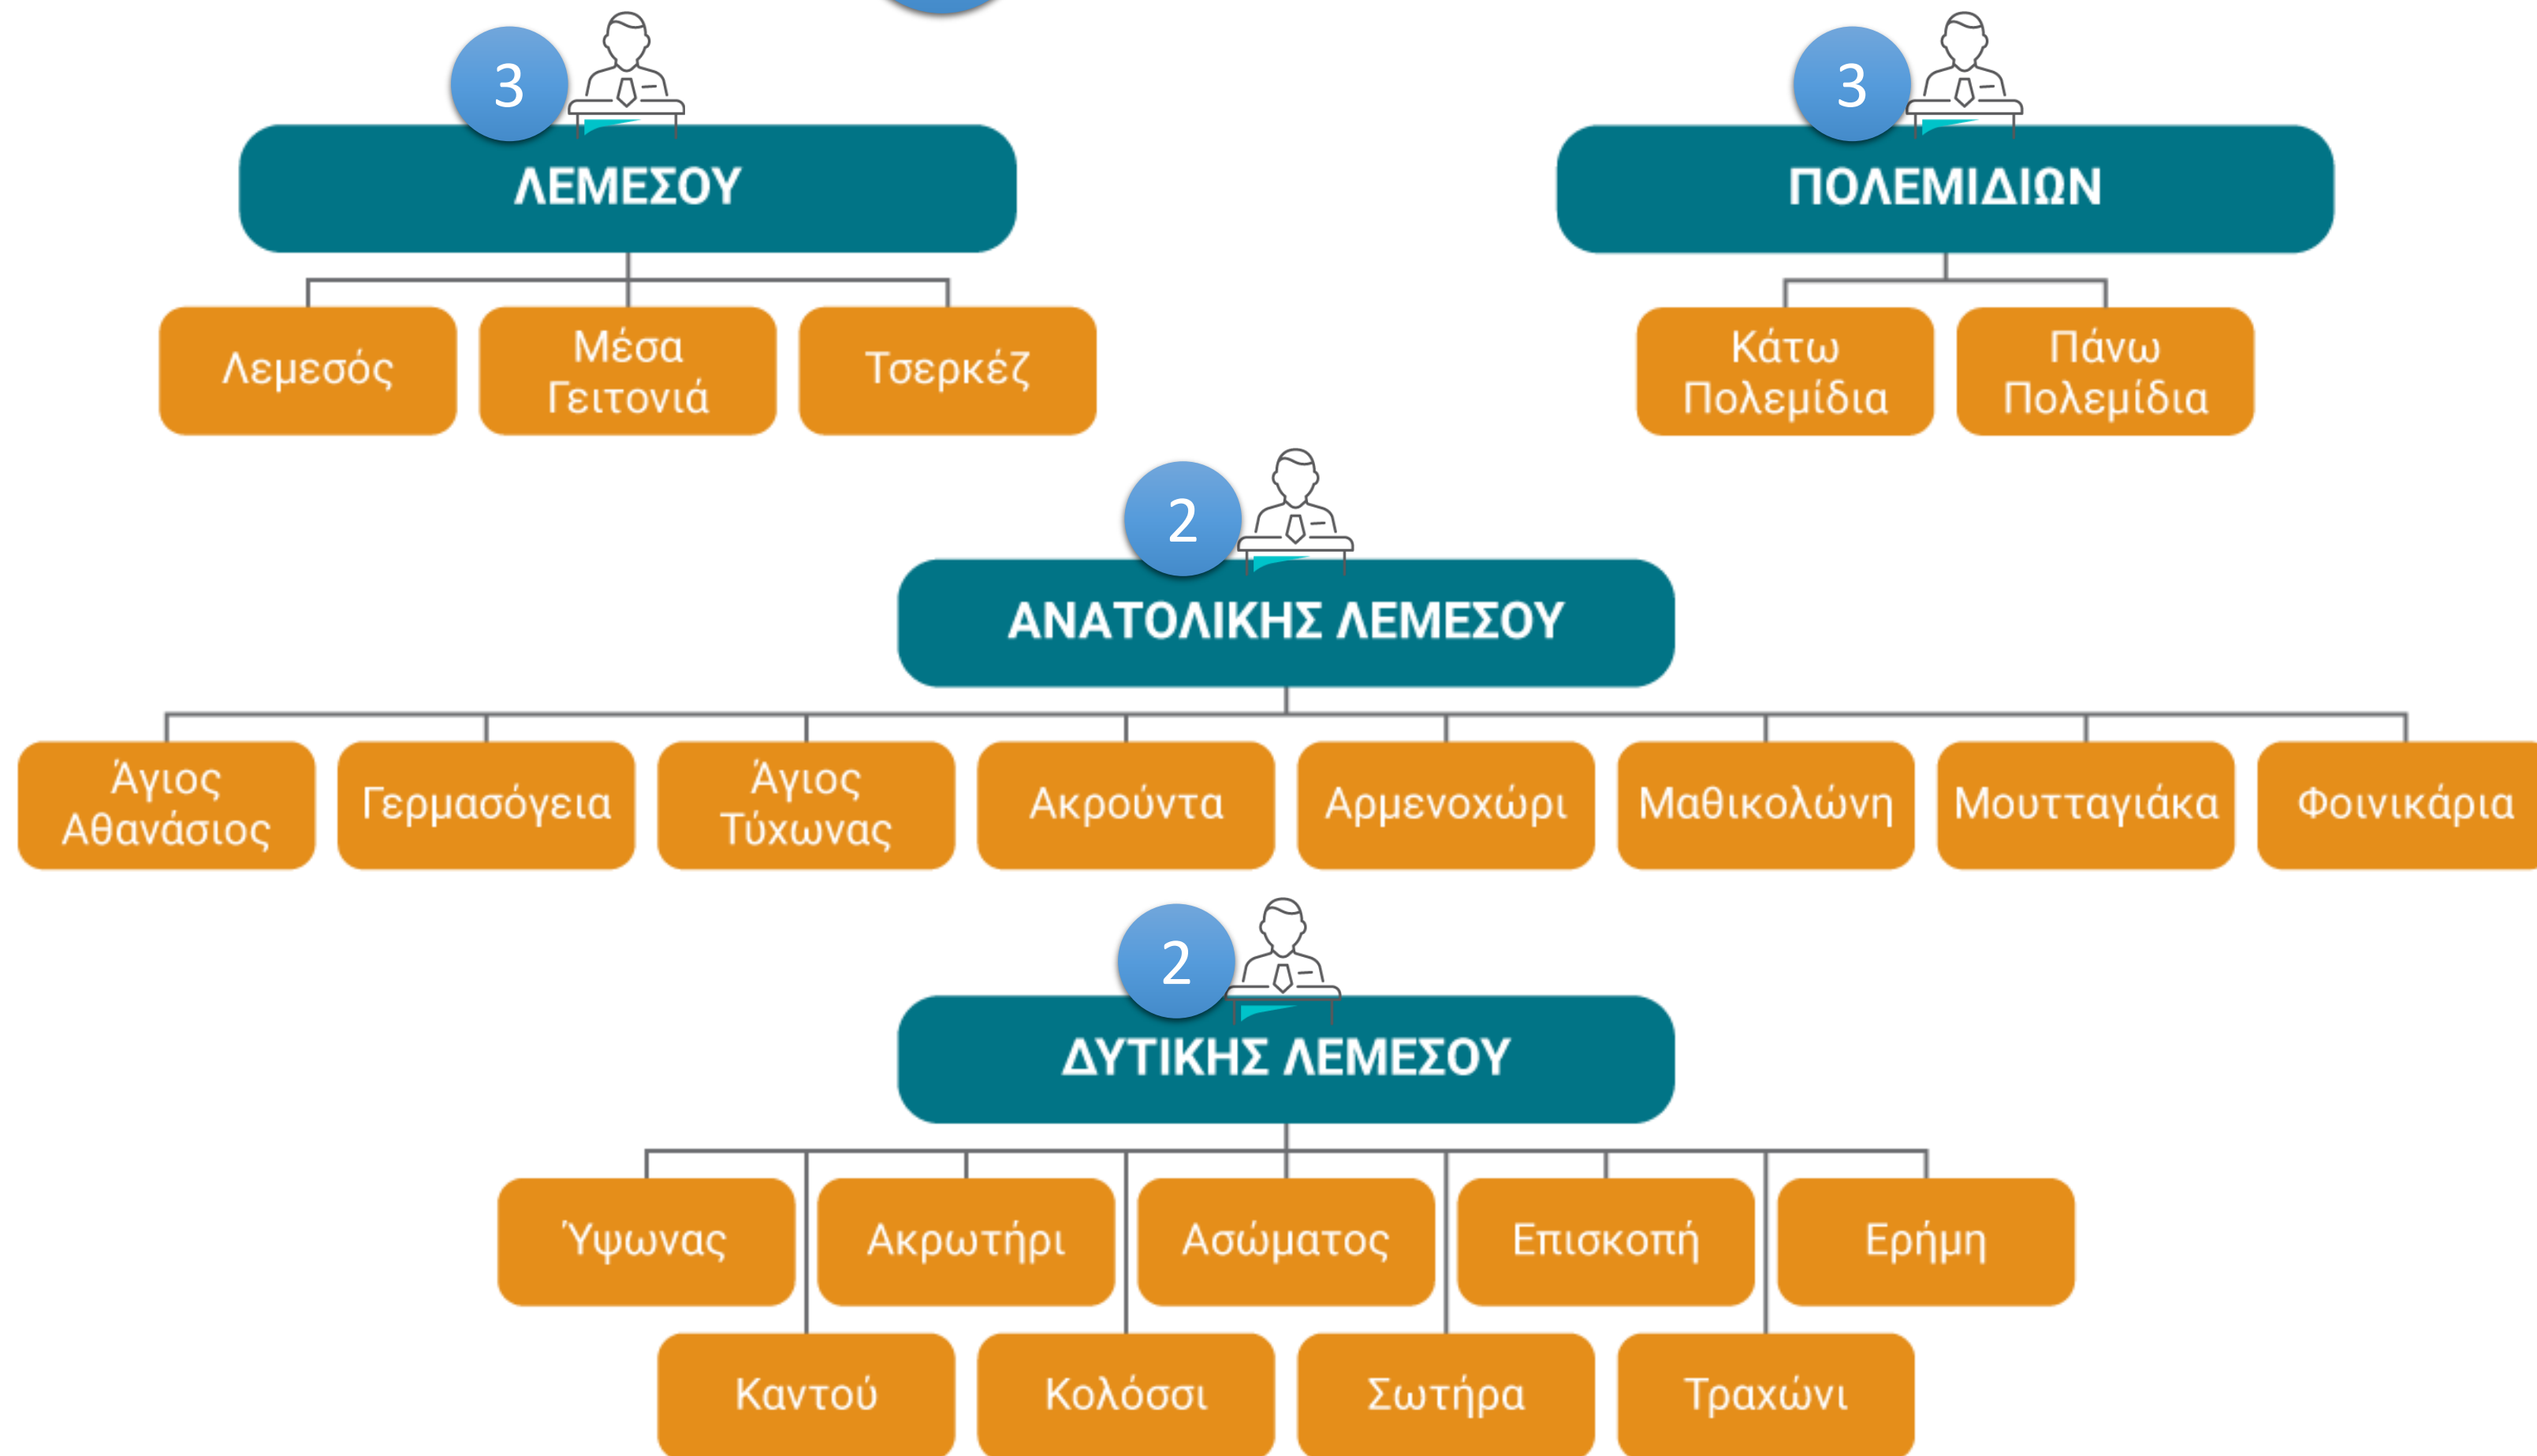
3

ΛΕΜΕΣΟΥ

Λεμεσός

Μέσα Γειτονιά

Τσερκέζ

3

ΠΟΛΕΜΙΔΙΩΝ

Κάτω Πολεμίδια

Πάνω Πολεμίδια

2

ΑΝΑΤΟΛΙΚΗΣ ΛΕΜΕΣΟΥ

Άγιος Αθανάσιος

Γερμασόγεια

Άγιος Τύχωνας

Ακρούντα

Αρμενοχώρι

Μαθικολώνη

Μουτταγιάκα

Φοινικάρια

2

ΔΥΤΙΚΗΣ ΛΕΜΕΣΟΥ

Ύψωνας

Ακρωτήρι

Ασώματος

Επισκοπή

Ερήμη

Καντού

Κολόσσι

Σωτήρα

Τραχώνι